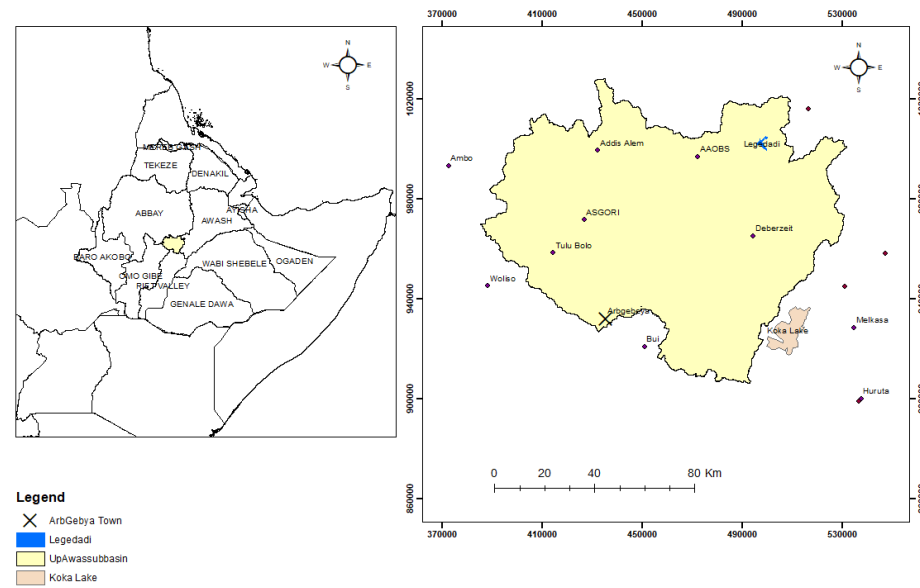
N
W E
S

MEREB GASH
TEKEZE
DENAKIL
ABBAY
AWASH
AYSHA
BARO AKOBO
OMO GIBE
RIFT VALLEY
WABI SHEBELE
OGADEN
GENALE DAWA

370000 410000 450000 490000 530000

N
W E
S

1020000
980000
940000
900000
860000

Ambo
Addis Alem
AAOBS
Legedadi
ASGORI
Deberzeit
Tulu Bolo
Woliso
Arbgebeya
Bui
Koka Lake
Melkasa
Huruta

0 20 40 80 Km

370000 410000 450000 490000 530000

Legend
ArbGebya Town
Legedadi
UpAwassubbasin
Koka Lake